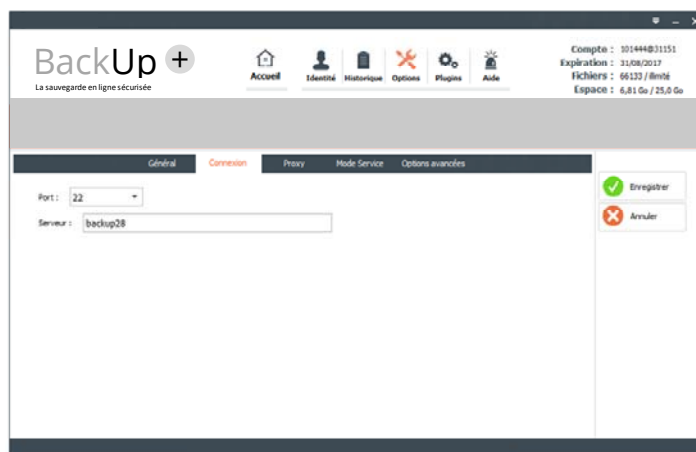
BackUp +
La sauvegarde en ligne sécurisée

Accueil
Identité
Historique
Options
Plugins
Aide

Compte : 101444@31151
Expiration : 31/08/2017
Fichiers : 66133 / illimité
Espace : 6,81 Go / 25,0 Go

Général
Connexion
Proxy
Mode Service
Options avancées

Port : 22
Serveur : backup28

Enregistrer
Annuler